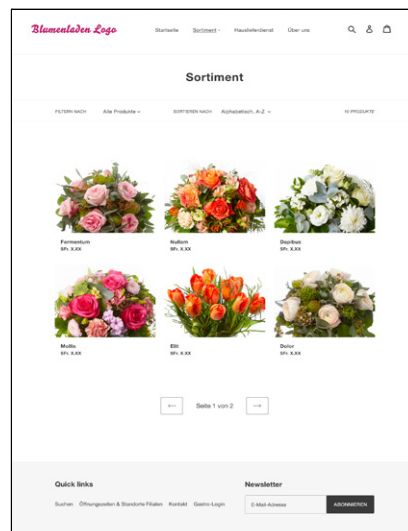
Blumenladen Logo

Startseite Sortiment Hauslieferdienst Über uns

Sortiment

FILTERN NACH Alle Produkte

SORTIEREN NACH Alphabetisch, A-Z

10 PRODUKTE

Fermentum
SFr. X.XX

Nullam
SFr. X.XX

Dapibus
SFr. X.XX

Mollis
SFr. X.XX

Elit
SFr. X.XX

Dolor
SFr. X.XX

←

Seite 1 von 2

→

Quick links

Suchen Öffnungszeiten & Standorte Filialen Kontakt Gastro-Login

Newsletter

E-Mail-Adresse

ABONNIEREN